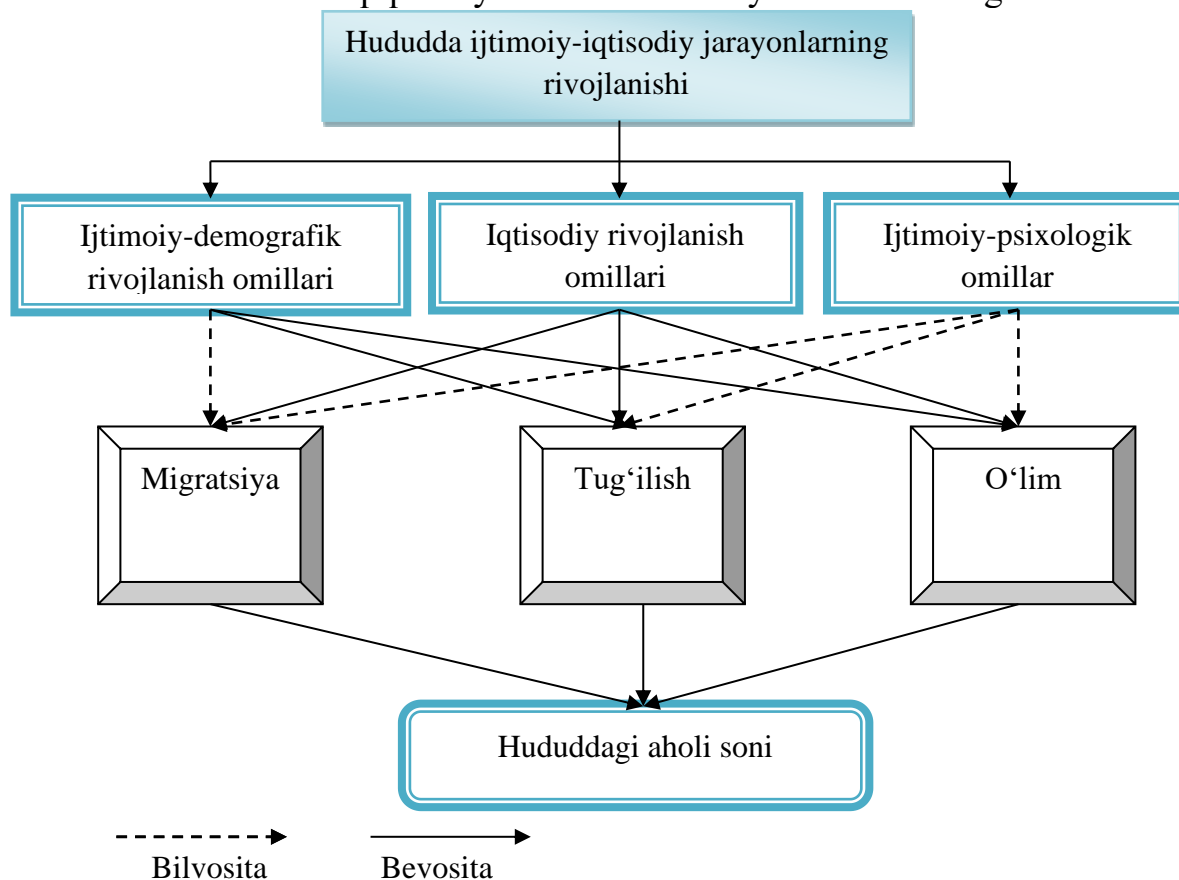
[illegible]

Hududda ijtimoiy-iqtisodiy jarayonlarning rivojlanishi

Ijtimoiy-demografik rivojlanish omillari

Iqtisodiy rivojlanish omillari

Ijtimoiy-psixologik omillar

Migratsiya

Tug‘ilish

O‘lim

Hududdagi aholi soni

Bilvosita

Bevosita